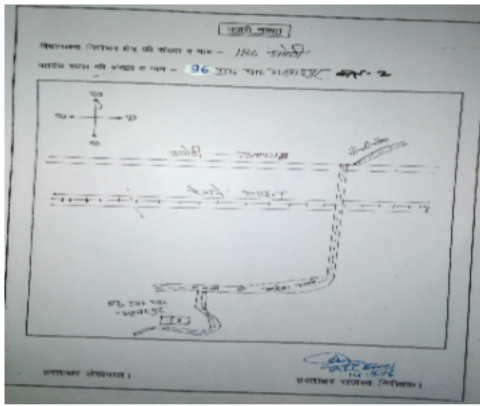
नजरी नक्शा

विधानसभा निर्वाचन क्षेत्र की संख्या व नाम – 186 अमेठी

मतदेय स्थल की संख्या व नाम – 96 प्रा० पा० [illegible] कक्ष-2

उ

प० पू०

द

अमेठी – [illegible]

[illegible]

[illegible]

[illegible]

96 प्रा० पा० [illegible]

हस्ताक्षर लेखपाल।

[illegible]

हस्ताक्षर राजस्व निरीक्षक।